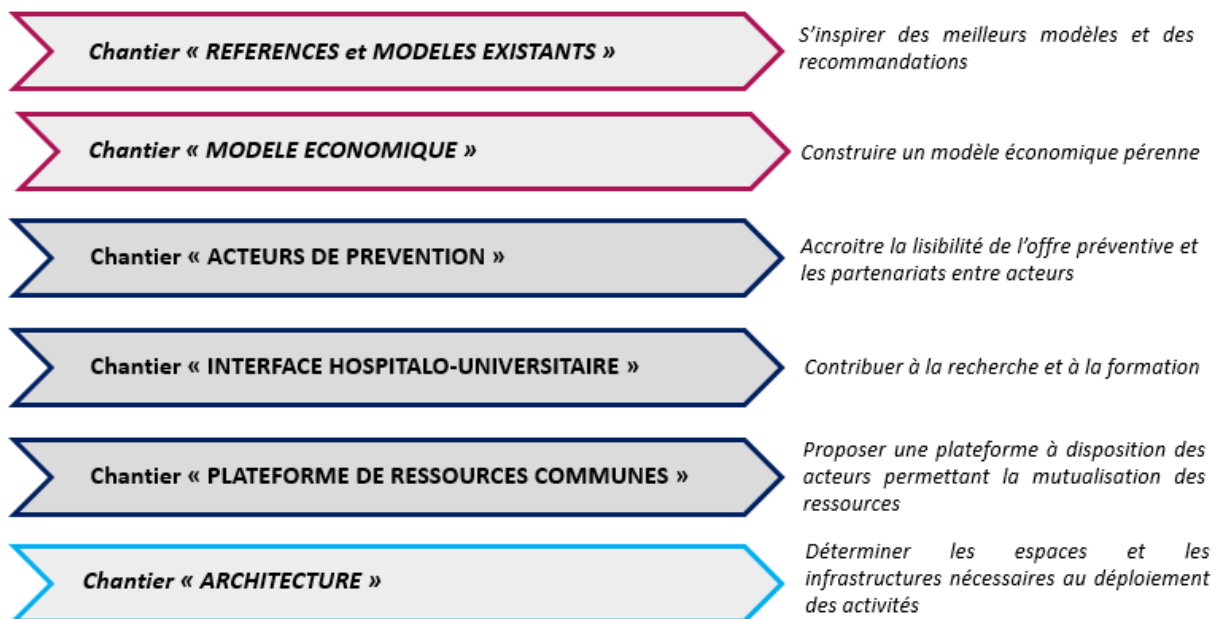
Chantier « REFERENCES et MODELES EXISTANTS »

S'inspirer des meilleurs modèles et des recommandations

Chantier « MODELE ECONOMIQUE »

Construire un modèle économique pérenne

Chantier « ACTEURS DE PREVENTION »

Accroitre la lisibilité de l'offre préventive et les partenariats entre acteurs

Chantier « INTERFACE HOSPITALO-UNIVERSITAIRE »

Contribuer à la recherche et à la formation

Chantier « PLATEFORME DE RESSOURCES COMMUNES »

Proposer une plateforme à disposition des acteurs permettant la mutualisation des ressources

Chantier « ARCHITECTURE »

Déterminer les espaces et les infrastructures nécessaires au déploiement des activités